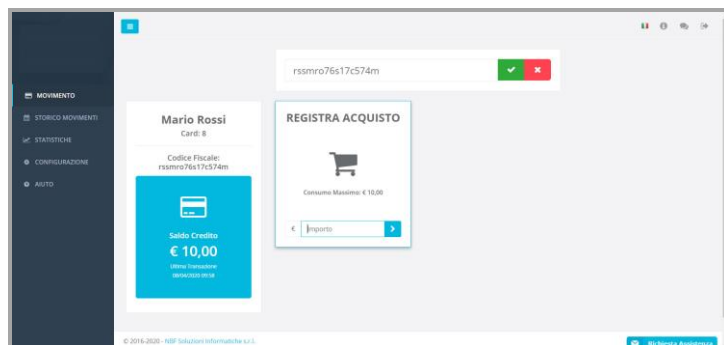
MOVIMENTO
STORICO MOVIMENTI
STATISTICHE
CONFIGURAZIONE
AIUTO

rssmro76s17c574m

Mario Rossi
Card: 8

Codice Fiscale:
rssmro76s17c574m

Saldo Credito
€ 10,00
Ultima Transazione
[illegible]

REGISTRA ACQUISTO

Consumo Massimo: € 10,00

€ Importo

© 2016-2020 - NBF Soluzioni Informatiche s.r.l.

Richiesta Assistenza